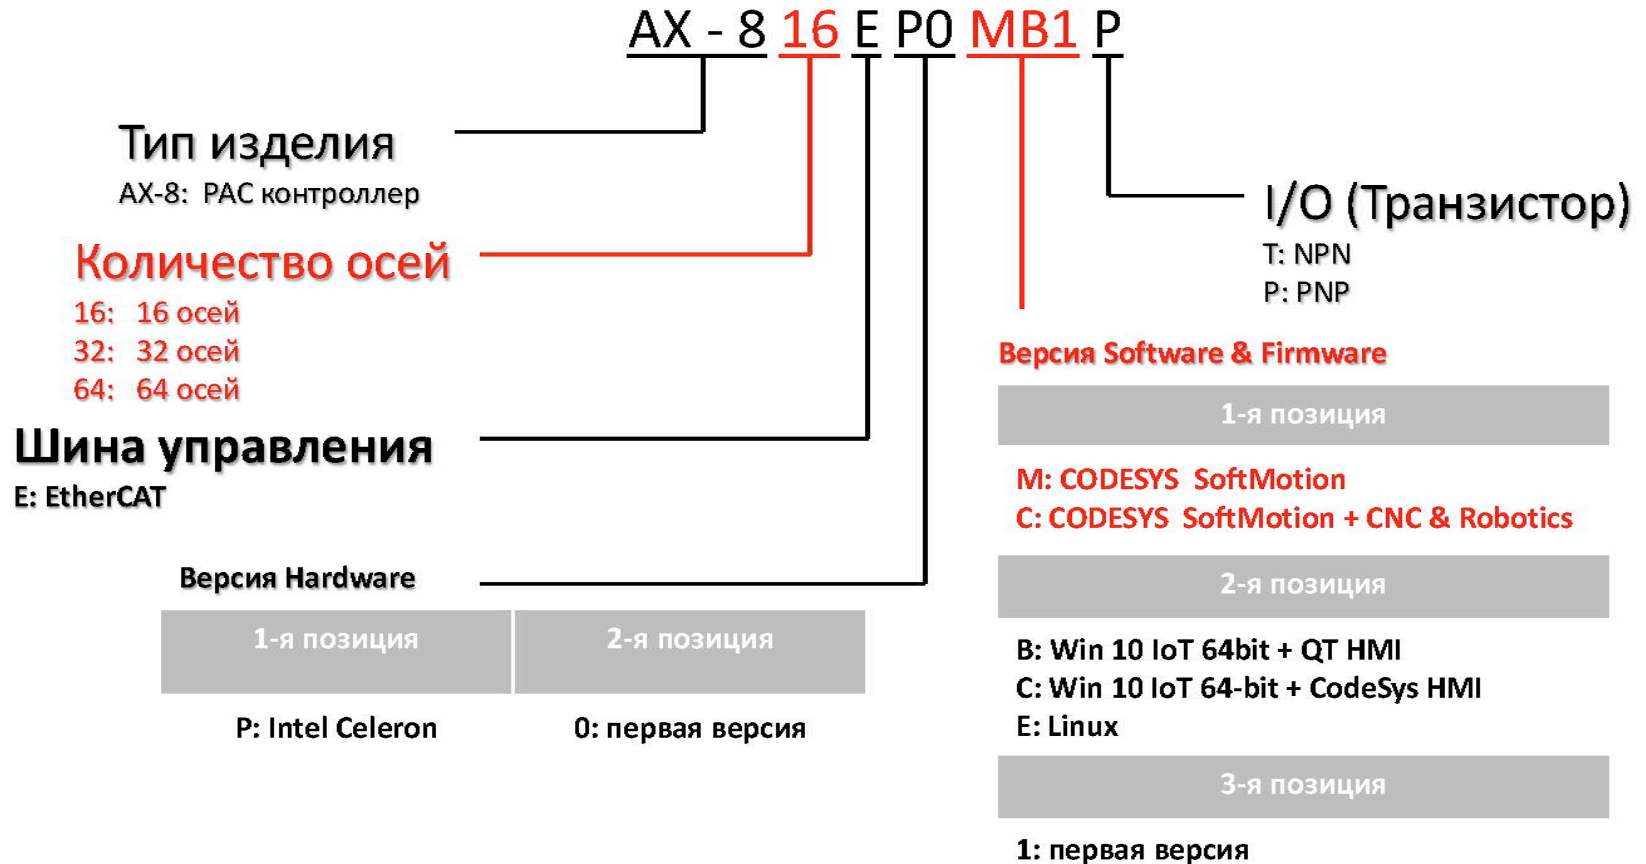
AX - 8 16 E P0 MB1 P

Тип изделия
AX-8: PAC контроллер

Количество осей
16: 16 осей
32: 32 осей
64: 64 осей

Шина управления
E: EtherCAT

Версия Hardware

| 1-я позиция | 2-я позиция |
|---|---|
| P: Intel Celeron | 0: первая версия |

I/O (Транзистор)
T: NPN
P: PNP

Версия Software & Firmware

1-я позиция

M: CODESYS SoftMotion
C: CODESYS SoftMotion + CNC & Robotics

2-я позиция

B: Win 10 IoT 64bit + QT HMI
C: Win 10 IoT 64-bit + CodeSys HMI
E: Linux

3-я позиция

1: первая версия